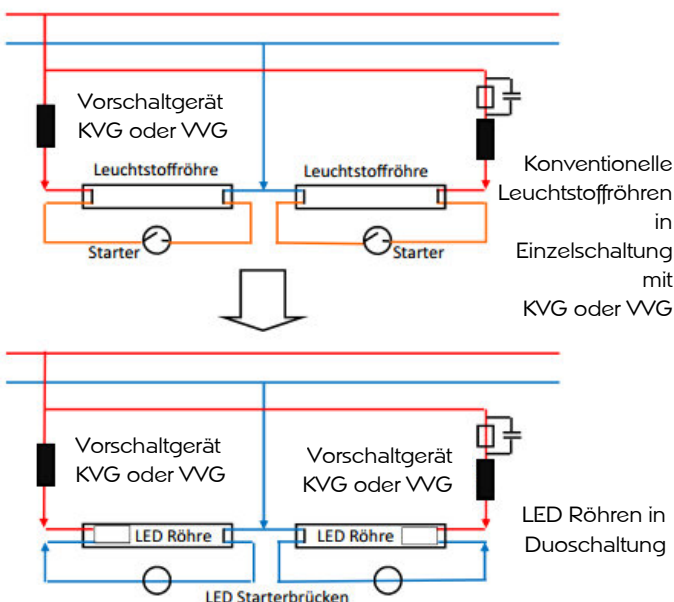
Vorschaltgerät
KVG oder VVG

Leuchtstoffröhre

Leuchtstoffröhre

Starter

Starter

Konventionelle Leuchtstoffröhren in Einzelschaltung mit KVG oder VVG

Vorschaltgerät
KVG oder VVG

Vorschaltgerät
KVG oder VVG

LED Röhre

LED Röhre

LED Röhren in Duoschaltung

LED Starterbrücken